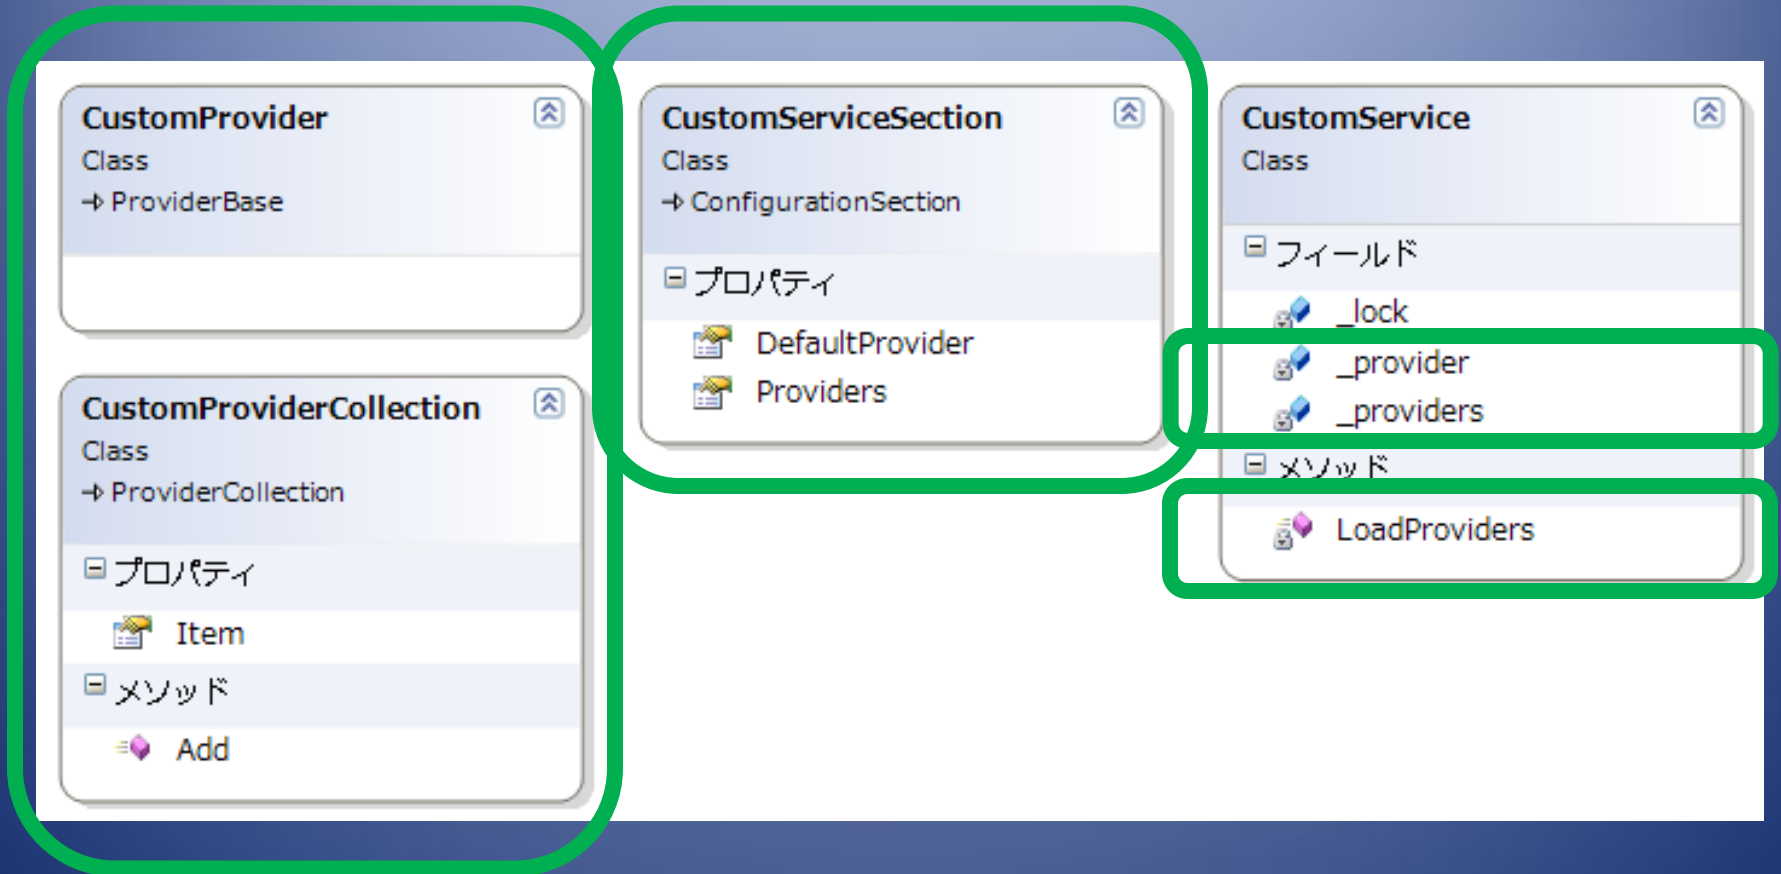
CustomProvider
Class
→ ProviderBase

CustomProviderCollection
Class
→ ProviderCollection
プロパティ
Item
メソッド
Add

CustomServiceSection
Class
→ ConfigurationSection
プロパティ
DefaultProvider
Providers

CustomService
Class
フィールド
_lock
_provider
_providers
メソッド
LoadProviders